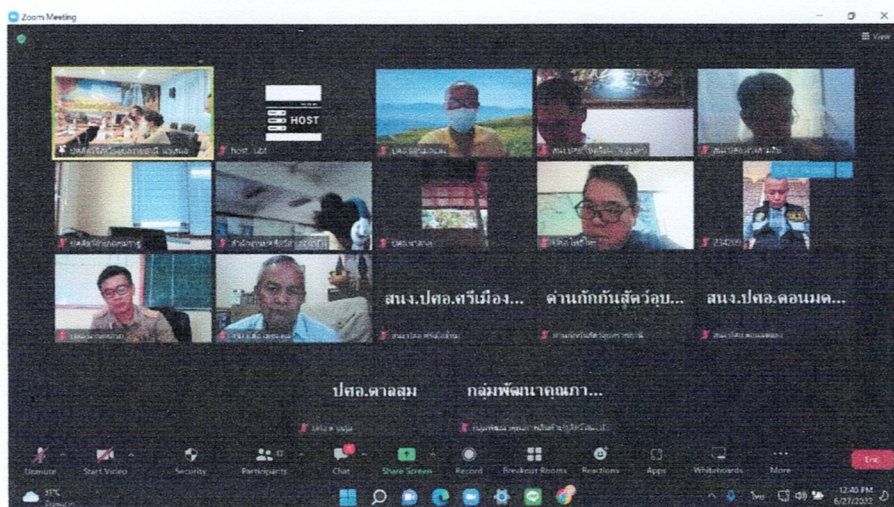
Zoom Meeting

View

HOST

host_122

234295

สนง.ปศอ.ศรีเมือง...

ด่านกักกันสัตว์อุบ...

สนง.ปศอ.ดอนมด...

ปศอ.ตาลสุม

กลุ่มพัฒนาคุณภา...

Unmute

Start Video

Security

Participants

Chat

Share Screen

Record

Breakout Rooms

Reactions

Apps

Whiteboards

More

End

31°C

12:40 PM

6/27/2022